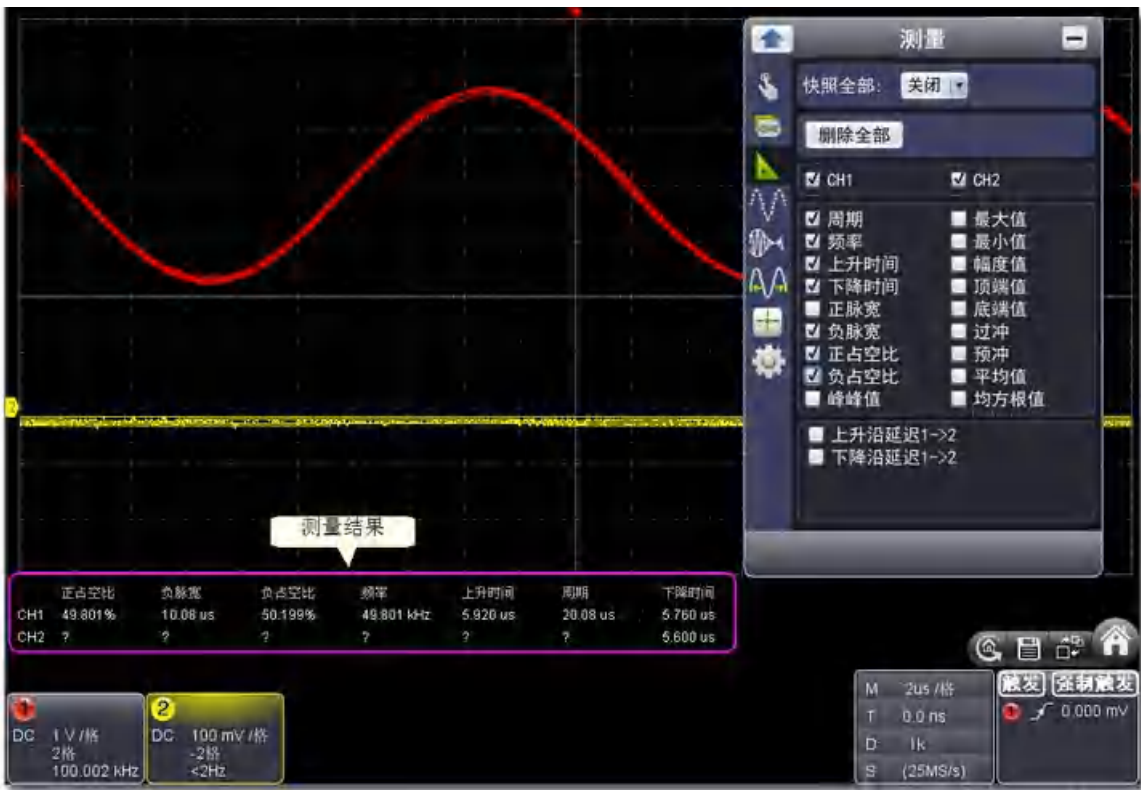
测量

快照全部: 关闭

删除全部

CH1 CH2

周期
频率
上升时间
下降时间
正脉宽
负脉宽
正占空比
负占空比
峰峰值

最大值
最小值
幅度值
顶端值
底端值
过冲
预冲
平均值
均方根值

上升沿延迟1->2
下降沿延迟1->2

测量结果

| | 正占空比 | 负脉宽 | 负占空比 | 频率 | 上升时间 | 周期 | 下降时间 |
|---|---|---|---|---|---|---|---|
| CH1 | 49.801% | 10.08 us | 50.199% | 49.801 kHz | 5.920 us | 20.08 us | 5.760 us |
| CH2 | ? | ? | ? | ? | ? | ? | 5.600 us |

1
DC 1 V /格
2格
100.002 kHz

2
DC 100 mV /格
-2格
<2Hz

M 2us /格
T 0.0 ns
D 1k
S (25MS/s)

触发 强制触发
1 0.000 mV